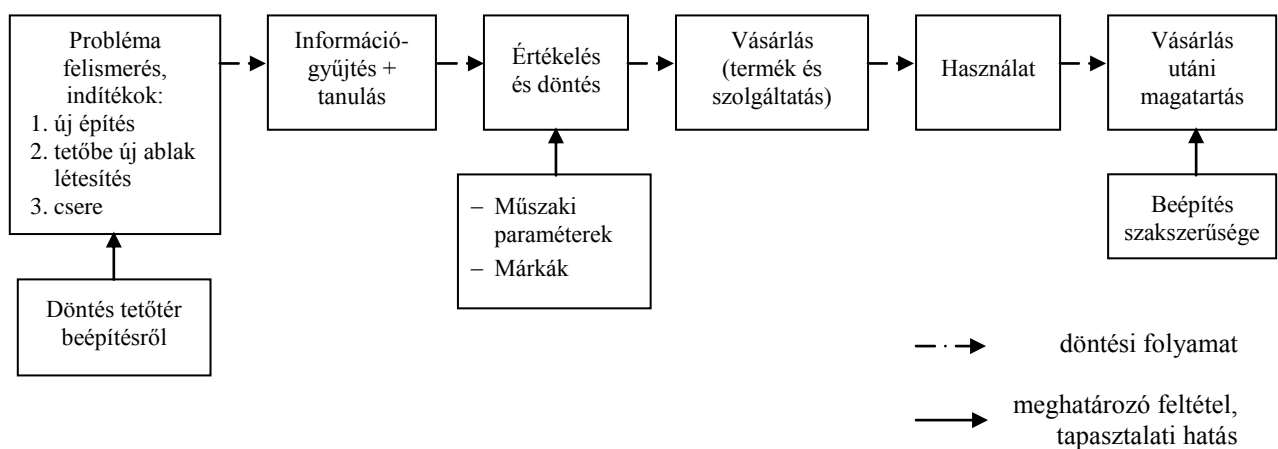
Probléma felismerés, indítékok:
1. új építés
2. tetőbe új ablak létesítés
3. csere

Döntés tetőtér beépítésről

Információ-gyűjtés + tanulás

Értékelés és döntés

– Műszaki paraméterek
– Márkák

Vásárlás (termék és szolgáltatás)

Használat

Vásárlás utáni magatartás

Beépítés szakszerűsége

döntési folyamat

meghatározó feltétel, tapasztalati hatás